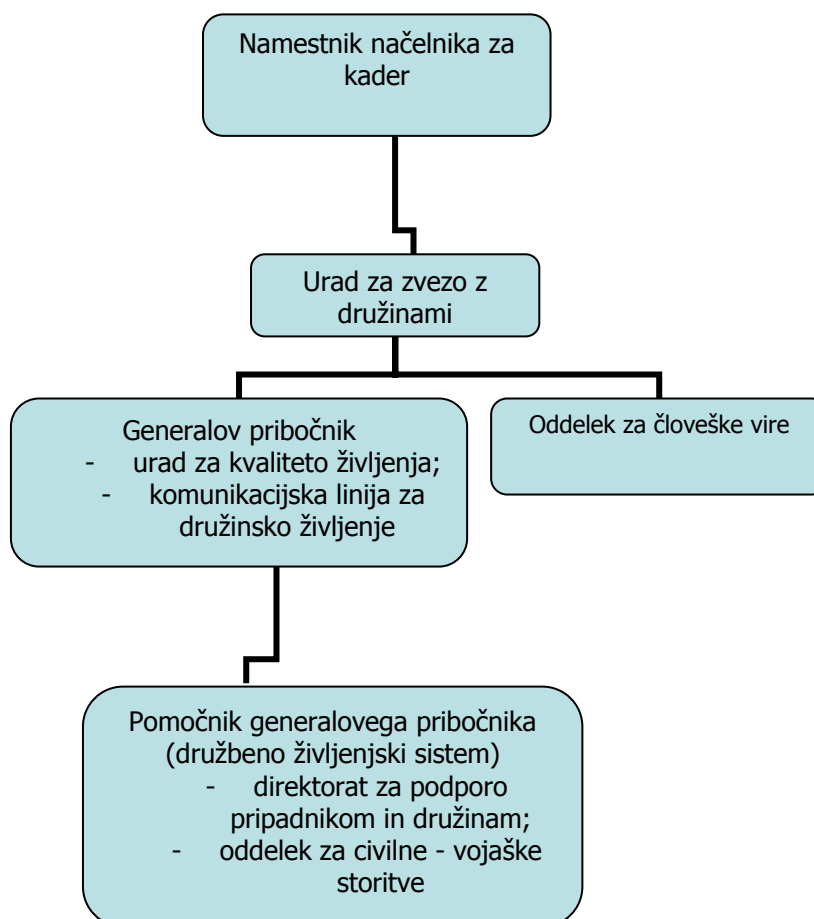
Namestnik načelnika za kader

Urad za zvezo z družinami

Generalov pribočnik
- urad za kvaliteto življenja;
- komunikacijska linija za družinsko življenje

Oddelek za človeške vire

Pomočnik generalovega pribočnika (družbeno življenjski sistem)
- direktorat za podporo pripadnikom in družinam;
- oddelek za civilne - vojaške storitve